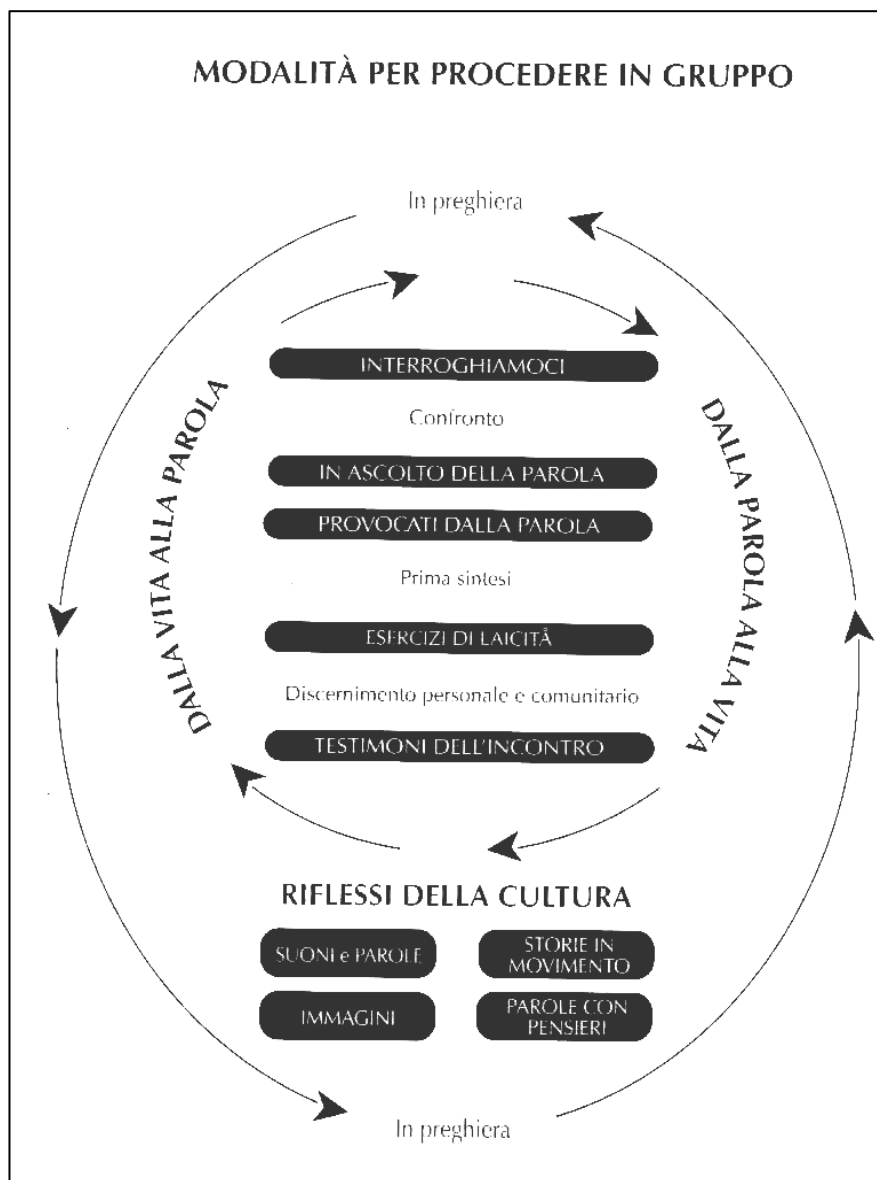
MODALITÀ PER PROCEDERE IN GRUPPO

In preghiera

DALLA VITA ALLA PAROLA

DALLA PAROLA ALLA VITA

INTERROGHIAMOCI

Confronto

IN ASCOLTO DELLA PAROLA

PROVOCATI DALLA PAROLA

Prima sintesi

ESERCIZI DI LAICITÀ

Discernimento personale e comunitario

TESTIMONI DELL'INCONTRO

RIFLESSI DELLA CULTURA

SUONI e PAROLE

STORIE IN MOVIMENTO

IMMAGINI

PAROLE CON PENSIERI

In preghiera